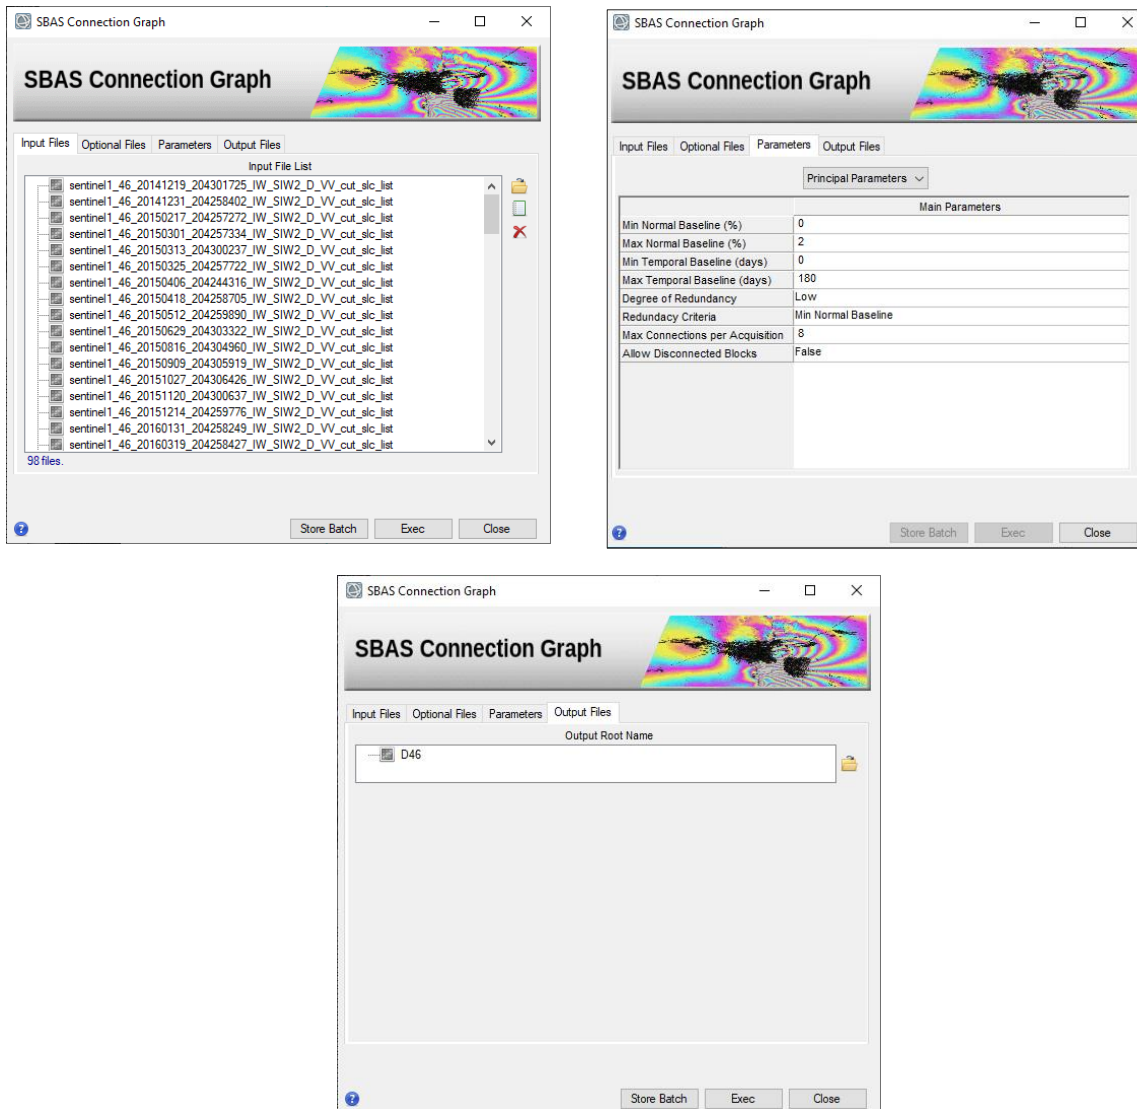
SBAS Connection Graph

SBAS Connection Graph

Input Files | Optional Files | Parameters | Output Files

Input File List

sentinel1_46_20141219_204301725_IW_SIW2_D_VV_cut_slc_list
sentinel1_46_20141231_204258402_IW_SIW2_D_VV_cut_slc_list
sentinel1_46_20150217_204257272_IW_SIW2_D_VV_cut_slc_list
sentinel1_46_20150301_204257334_IW_SIW2_D_VV_cut_slc_list
sentinel1_46_20150313_204300237_IW_SIW2_D_VV_cut_slc_list
sentinel1_46_20150325_204257722_IW_SIW2_D_VV_cut_slc_list
sentinel1_46_20150406_204244316_IW_SIW2_D_VV_cut_slc_list
sentinel1_46_20150418_204258705_IW_SIW2_D_VV_cut_slc_list
sentinel1_46_20150512_204259890_IW_SIW2_D_VV_cut_slc_list
sentinel1_46_20150629_204303322_IW_SIW2_D_VV_cut_slc_list
sentinel1_46_20150816_204304960_IW_SIW2_D_VV_cut_slc_list
sentinel1_46_20150909_204305919_IW_SIW2_D_VV_cut_slc_list
sentinel1_46_20151027_204306426_IW_SIW2_D_VV_cut_slc_list
sentinel1_46_20151120_204300637_IW_SIW2_D_VV_cut_slc_list
sentinel1_46_20151214_204259776_IW_SIW2_D_VV_cut_slc_list
sentinel1_46_20160131_204258249_IW_SIW2_D_VV_cut_slc_list
sentinel1_46_20160319_204258427_IW_SIW2_D_VV_cut_slc_list

98 files.

Store Batch | Exec | Close

SBAS Connection Graph

SBAS Connection Graph

Input Files | Optional Files | Parameters | Output Files

Principal Parameters

| | Main Parameters |
|---|---|
| Min Normal Baseline (%) | 0 |
| Max Normal Baseline (%) | 2 |
| Min Temporal Baseline (days) | 0 |
| Max Temporal Baseline (days) | 180 |
| Degree of Redundancy | Low |
| Redundancy Criteria | Min Normal Baseline |
| Max Connections per Acquisition | 8 |
| Allow Disconnected Blocks | False |

Store Batch | Exec | Close

SBAS Connection Graph

SBAS Connection Graph

Input Files | Optional Files | Parameters | Output Files

Output Root Name

D46

Store Batch | Exec | Close